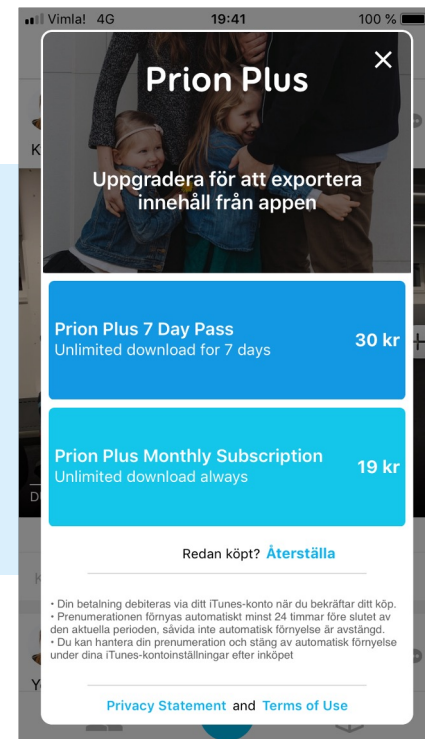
Vimla! 4G 19:41 100 %

Prion Plus

Uppgradera för att exportera innehåll från appen

Prion Plus 7 Day Pass
Unlimited download for 7 days
30 kr

Prion Plus Monthly Subscription
Unlimited download always
19 kr

Redan köpt? Återställa

• Din betalning debiteras via ditt iTunes-konto när du bekräftar ditt köp.
• Prenumerationen förnyas automatiskt minst 24 timmar före slutet av den aktuella perioden, såvida inte automatisk förnyelse är avstängd.
• Du kan hantera din prenumeration och stäng av automatisk förnyelse under dina iTunes-kontoinställningar efter inköpet

Privacy Statement and Terms of Use